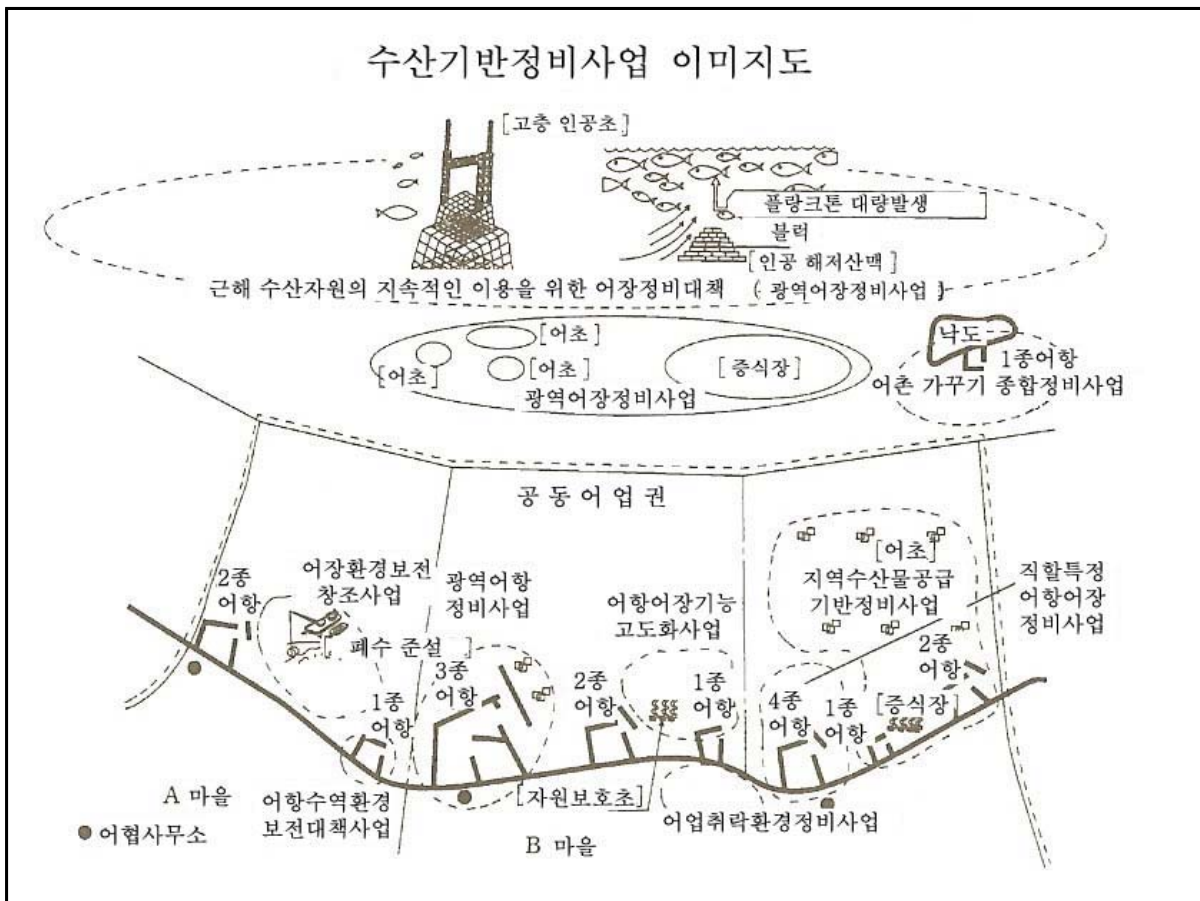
수산기반정비사업 이미지도

[고층 인공초]

플랑크톤 대량발생

블럭

[인공 해저산맥]

근해 수산자원의 지속적인 이용을 위한 어장정비대책 (광역어장정비사업)

[어초]

[어초]

[어초]

[증식장]

광역어장정비사업

낙도

1종어항

어촌 가꾸기 종합정비사업

공동어업권

[어초]

지역수산물공급 기반정비사업

직할특정 어항어장 정비사업

2종 어항

어장환경보전 창조사업

광역어항 정비사업

어항어장기능 고도화사업

폐수 준설

3종 어항

2종 어항

1종 어항

2종 어항

1종 어항

4종 어항

1종 어항

[증식장]

A 마을

어항수역환경 보전대책사업

[자원보호초]

어업취락환경정비사업

● 어협사무소

B 마을